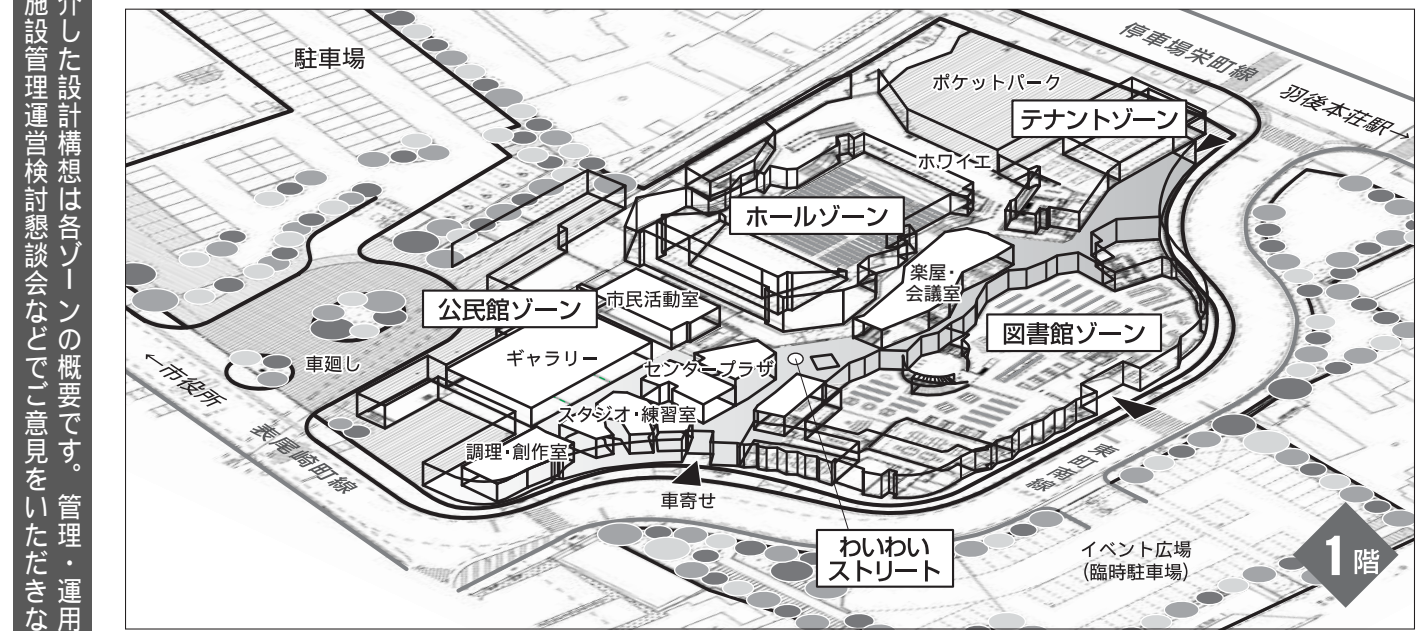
介した設計構想は各ゾーンの概要です。管理・運用
施設管理運営検討懇談会などでご意見をいただきな

駐車場
停車場栄町線
羽後本荘駅→
ポケットパーク
テナントゾーン
ホワイエ
ホールゾーン
楽屋・会議室
公民館ゾーン
市民活動室
図書館ゾーン
←市役所
車廻し
ギャラリー
センタープラザ
スタジオ・練習室
表尾崎町線
調理・創作室
車寄せ
東町南線
わいわいストリート
イベント広場
(臨時駐車場)
1階